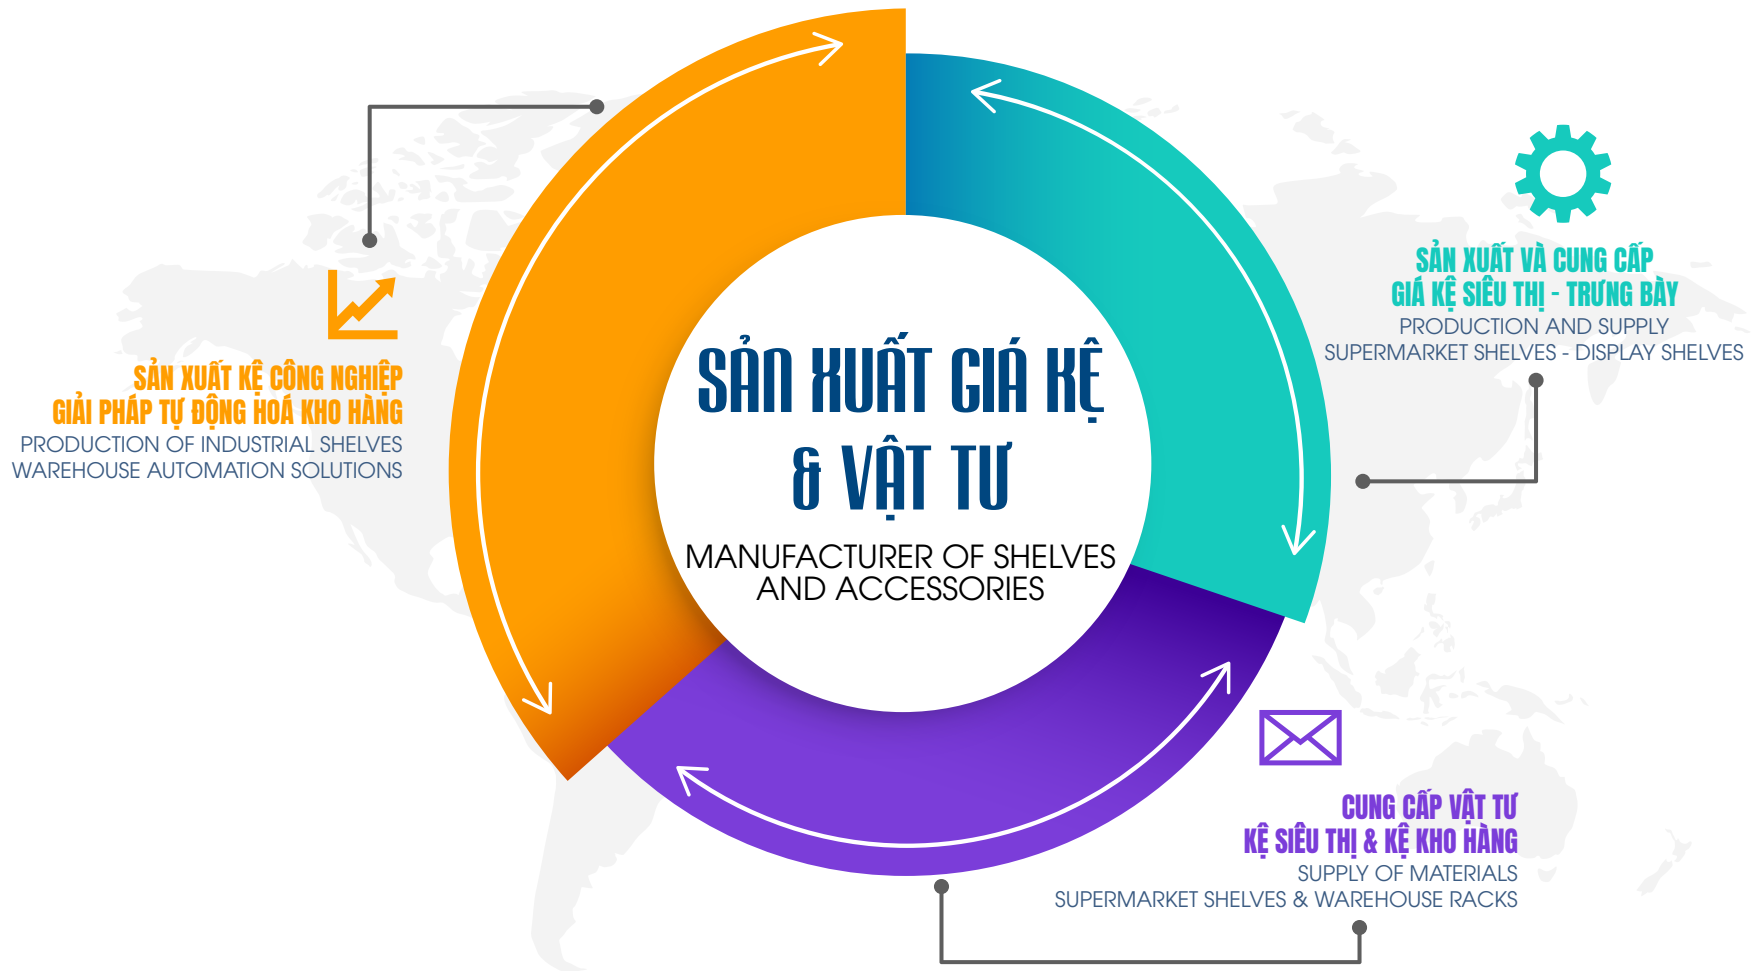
SẢN XUẤT GIÁ KỆ
& VẬT TƯ
MANUFACTURER OF SHELVES
AND ACCESSORIES

SẢN XUẤT KỆ CÔNG NGHIỆP
GIẢI PHÁP TỰ ĐỘNG HOÁ KHO HÀNG
PRODUCTION OF INDUSTRIAL SHELVES
WAREHOUSE AUTOMATION SOLUTIONS

SẢN XUẤT VÀ CUNG CẤP
GIÁ KỆ SIÊU THỊ - TRƯNG BÀY
PRODUCTION AND SUPPLY
SUPERMARKET SHELVES - DISPLAY SHELVES

CUNG CẤP VẬT TƯ
KỆ SIÊU THỊ & KỆ KHO HÀNG
SUPPLY OF MATERIALS
SUPERMARKET SHELVES & WAREHOUSE RACKS